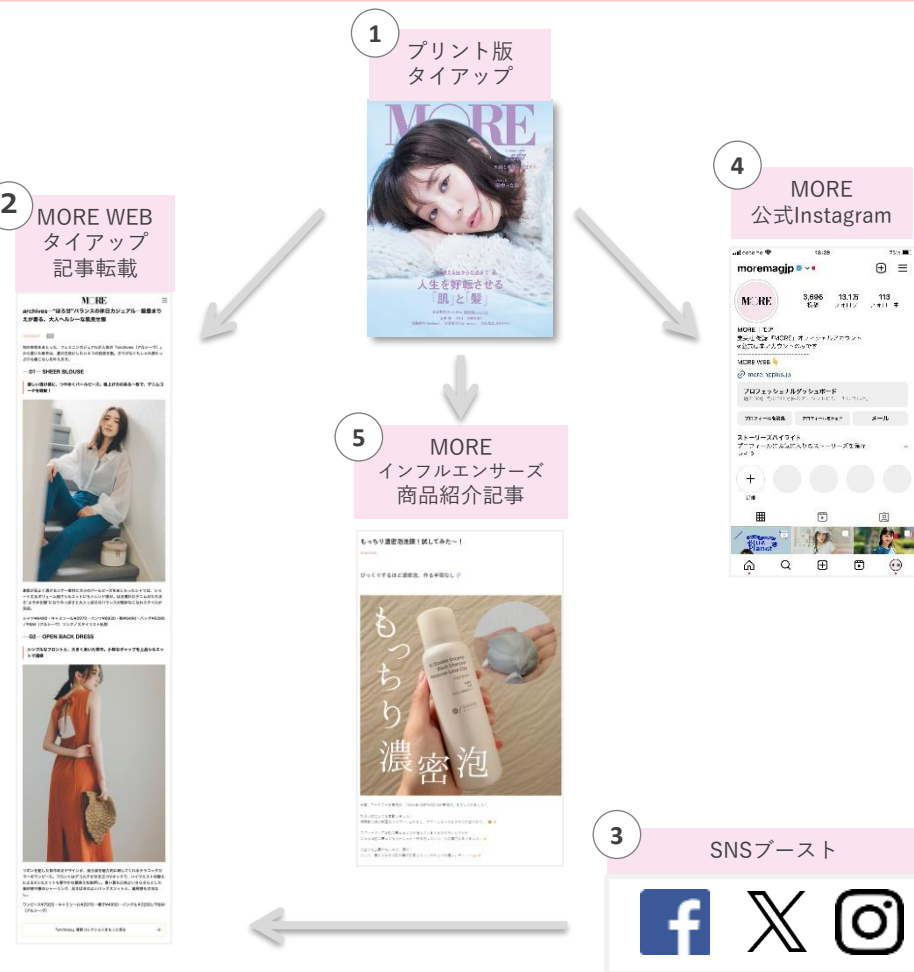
1
プリント版
タイアップ

MORE

人生を好転させる
「肌」と「髪」

2
MORE WEB
タイアップ
記事転載

MORE

archives

— 01 — SHEER BLOUSE

— 02 — OPEN BACK DRESS

4
MORE
公式Instagram

18:29

moremagjp

3,696
投稿

13.1万
フォロワー

113
フォロー中

MORE

MORE WEB

プロフェッショナルダッシュボード

プロフィールを編集

メール

ストーリーズハイライト

新規

5
MORE
インフルエンサーズ
商品紹介記事

もっちり濃密泡洗顔！試してみた～！

もっちり
濃
密
泡

3
SNSブースト